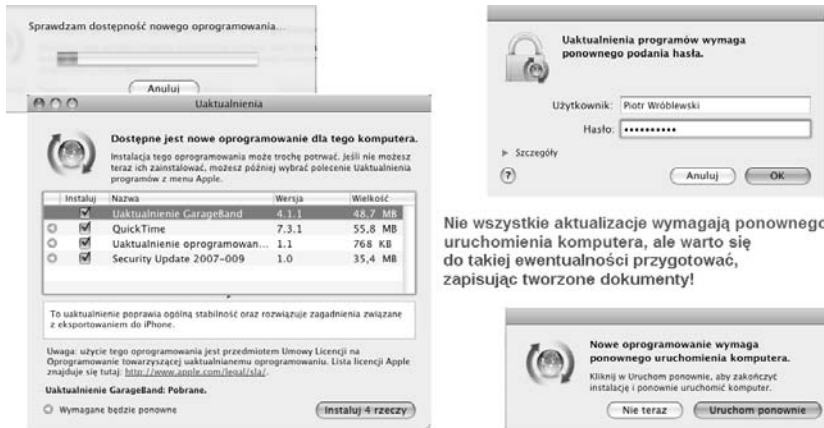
Sprawdzam dostępność nowego oprogramowania...

Anuluj

Uaktualnienia

Dostępne jest nowe oprogramowanie dla tego komputera.

Instalacja tego oprogramowania może trochę potrwać. Jeśli nie możesz teraz ich zainstalować, możesz później wybrać polecenie Uaktualnienia programów z menu Apple.

| Instaluj | Nazwa | Wersja | Wielkość |
|---|---|---|---|
| ☑ | Uaktualnienie GarageBand | 4.1.1 | 48,7 MB |
| ☑ | QuickTime | 7.3.1 | 55,8 MB |
| ☑ | Uaktualnienie oprogramowan... | 1.1 | 768 KB |
| ☑ | Security Update 2007-009 | 1.0 | 35,4 MB |

To uaktualnienie poprawia ogólną stabilność oraz rozwiązuje zagadnienia związane z eksportowaniem do iPhone.

Uwaga: użycie tego oprogramowania jest przedmiotem Umowy Licencji na Oprogramowanie towarzyszącej uaktualnianemu oprogramowaniu. Lista licencji Apple znajduje się tutaj: http://www.apple.com/legal/sla/.

Uaktualnienie GarageBand: Pobrane.

Wymagane będzie ponowne

Instaluj 4 rzeczy

Uaktualnienia programów wymaga ponownego podania hasła.

Użytkownik: Piotr Wróblewski

Hasło: ••••••••••

Szczegóły

Anuluj OK

Nie wszystkie aktualizacje wymagają ponownego uruchomienia komputera, ale warto się do takiej ewentualności przygotować, zapisując tworzone dokumenty!

Nowe oprogramowanie wymaga ponownego uruchomienia komputera.

Kliknij w Uruchom ponownie, aby zakończyć instalację i ponownie uruchomić komputer.

Nie teraz Uruchom ponownie